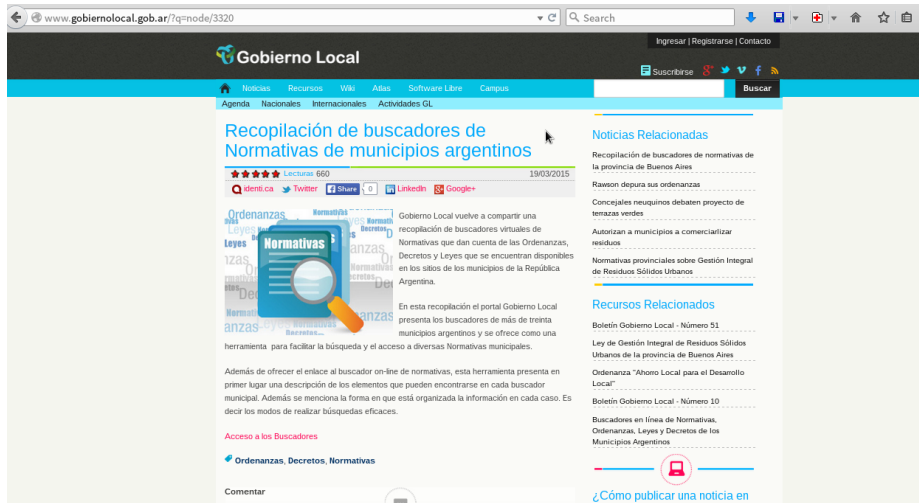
www.gobiernolocal.gob.ar/?q=node/3320

Search

Ingresar | Registrarse | Contacto

Gobierno Local

Suscribirse

Noticias Recursos Wiki Atlas Software Libre Campus

Buscar

Agenda Nacionales Internacionales Actividades GL

Recopilación de buscadores de Normativas de municipios argentinos

Lecturas 660 19/03/2015

identi.ca Twitter Share 0 LinkedIn Google+

Normativas

Gobierno Local vuelve a compartir una recopilación de buscadores virtuales de Normativas que dan cuenta de las Ordenanzas, Decretos y Leyes que se encuentran disponibles en los sitios de los municipios de la República Argentina.

En esta recopilación el portal Gobierno Local presenta los buscadores de más de treinta municipios argentinos y se ofrece como una herramienta para facilitar la búsqueda y el acceso a diversas Normativas municipales.

Además de ofrecer el enlace al buscador on-line de normativas, esta herramienta presenta en primer lugar una descripción de los elementos que pueden encontrarse en cada buscador municipal. Además se menciona la forma en que está organizada la información en cada caso. Es decir los modos de realizar búsquedas eficaces.

Acceso a los Buscadores

Ordenanzas, Decretos, Normativas

Comentar

Noticias Relacionadas

Recopilación de buscadores de normativas de la provincia de Buenos Aires

Rawson depura sus ordenanzas

Concejales neuquinos debaten proyecto de terrazas verdes

Autorizan a municipios a comercializar residuos

Normativas provinciales sobre Gestión Integral de Residuos Sólidos Urbanos

Recursos Relacionados

Boletín Gobierno Local - Número 51

Ley de Gestión Integral de Residuos Sólidos Urbanos de la provincia de Buenos Aires

Ordenanza "Ahorro Local para el Desarrollo Local"

Boletín Gobierno Local - Número 10

Buscadores en línea de Normativas, Ordenanzas, Leyes y Decretos de los Municipios Argentinos

¿Cómo publicar una noticia en